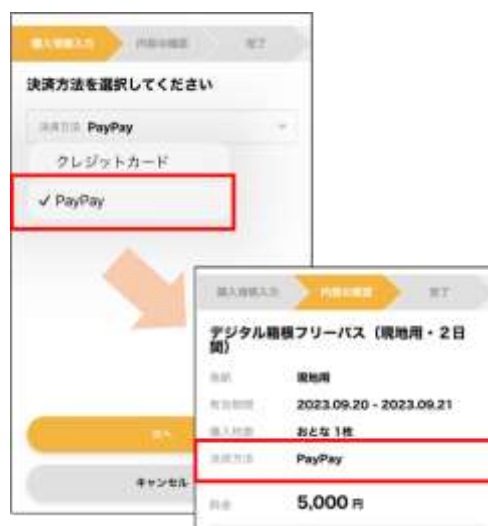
購入情報入力　内容の確認　完了

決済方法を選択してください

決済方法 PayPay

クレジットカード

✓ PayPay

次へ

キャンセル

購入情報入力　内容の確認　完了

デジタル箱根フリーパス（現地用・2日間）

種別　現地用

有効期間　2023.09.20 - 2023.09.21

購入枚数　おとな 1枚

決済方法　PayPay

料金　5,000円